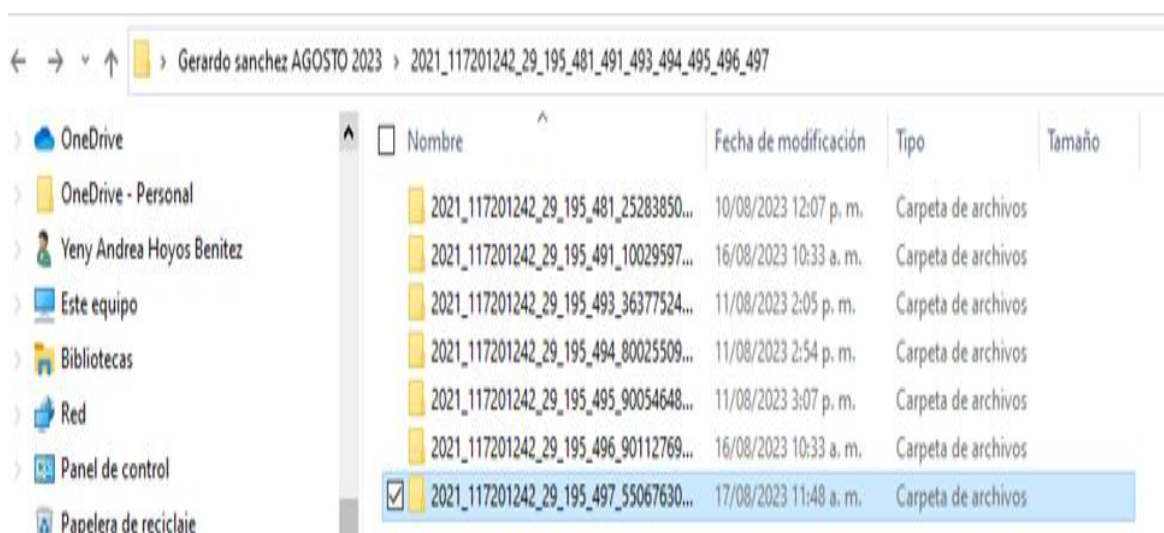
› Gerardo sanchez AGOSTO 2023 › 2021_117201242_29_195_481_491_493_494_495_496_497

OneDrive
OneDrive - Personal
Yeny Andrea Hoyos Benitez
Este equipo
Bibliotecas
Red
Panel de control
Papelera de reciclaje

| Nombre | Fecha de modificación | Tipo | Tamaño |
|---|---|---|---|
| 2021_117201242_29_195_481_25283850... | 10/08/2023 12:07 p. m. | Carpeta de archivos | |
| 2021_117201242_29_195_491_10029597... | 16/08/2023 10:33 a. m. | Carpeta de archivos | |
| 2021_117201242_29_195_493_36377524... | 11/08/2023 2:05 p. m. | Carpeta de archivos | |
| 2021_117201242_29_195_494_80025509... | 11/08/2023 2:54 p. m. | Carpeta de archivos | |
| 2021_117201242_29_195_495_90054648... | 11/08/2023 3:07 p. m. | Carpeta de archivos | |
| 2021_117201242_29_195_496_90112769... | 16/08/2023 10:33 a. m. | Carpeta de archivos | |
| 2021_117201242_29_195_497_55067630... | 17/08/2023 11:48 a. m. | Carpeta de archivos | |